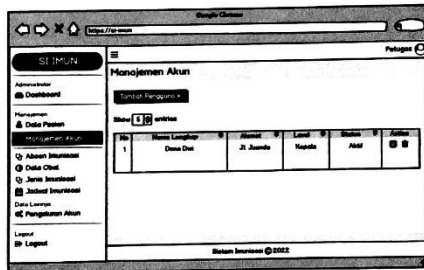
Google Chrome

https://si-imun

SI IMUN

Administrator
Dashboard

Manajemen
Data Pasien
Manajemen Akun
Absen Imunisasi
Data Obat
Jenis Imunisasi
Jadwal Imunisasi

Data Lainnya
Pengaturan Akun

Logout
Logout

Petugas

Manajemen Akun

Tambah Pengguna +

Show 5 entries

| No | Nama Lengkap | Alamat | Level | Status | Action |
|---|---|---|---|---|---|
| 1 | Dona Dwi | Jl. Juanda | Kepala | Aktif | |

Sistem Imunisasi © 2022